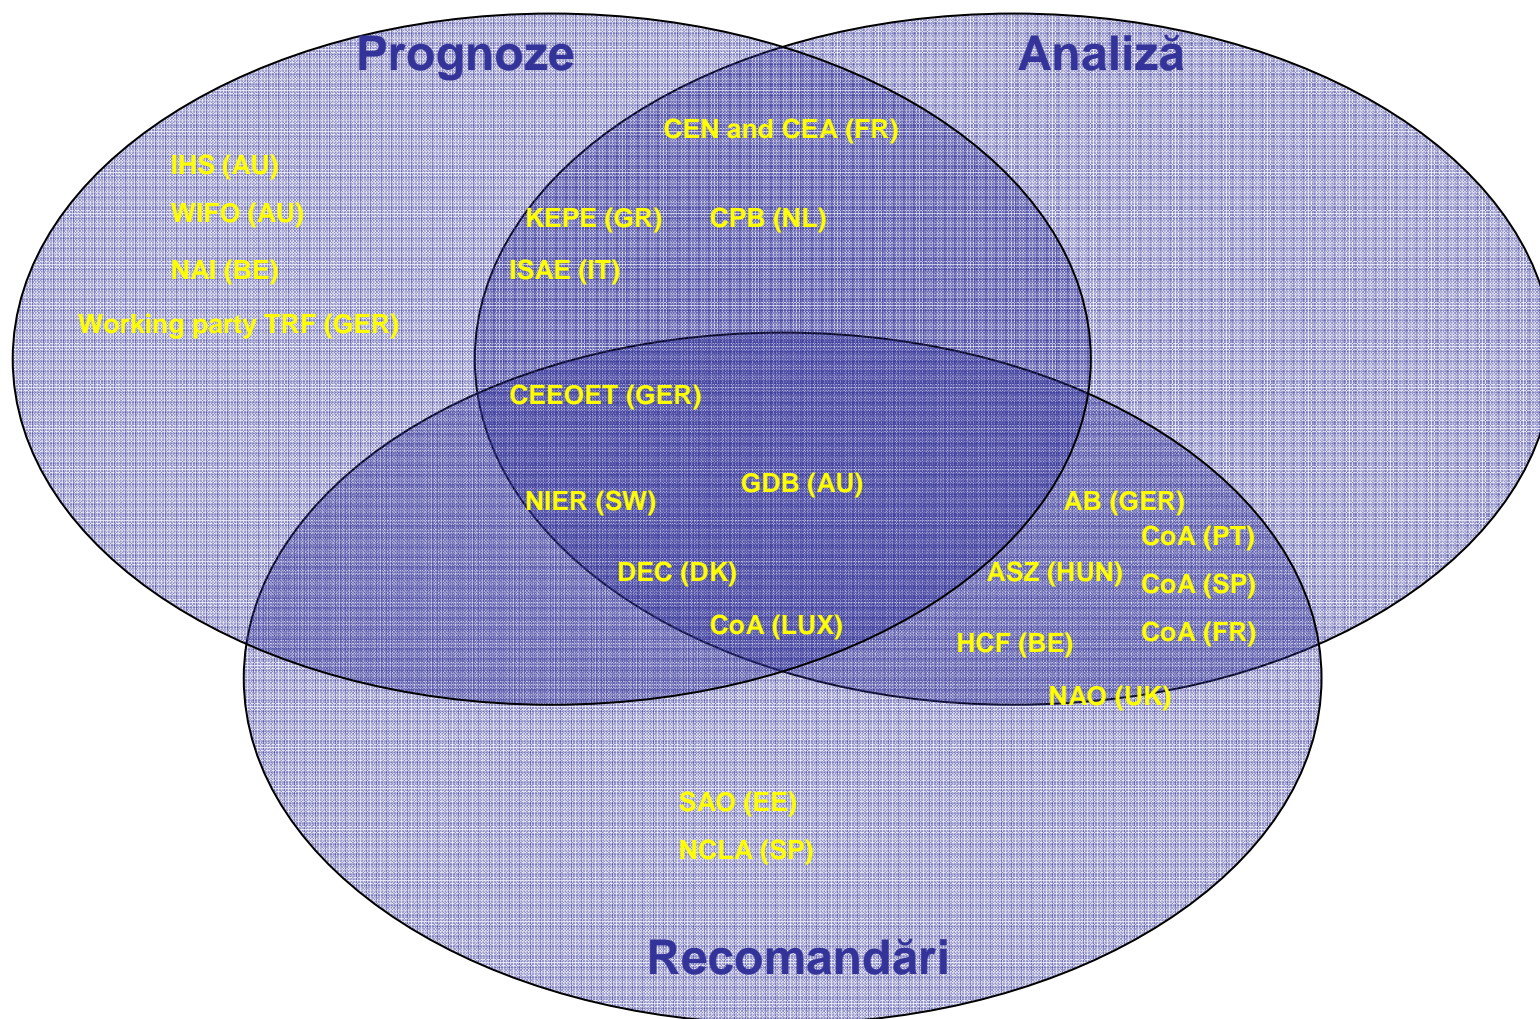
Prognoze

Analiză

CEN and CEA (FR)

IHS (AU)

WIFO (AU)

KEPE (GR)

CPB (NL)

NAI (BE)

ISAE (IT)

Working party TRF (GER)

CEEOET (GER)

GDB (AU)

NIER (SW)

AB (GER)

CoA (PT)

DEC (DK)

ASZ (HUN)

CoA (SP)

CoA (LUX)

HCF (BE)

CoA (FR)

NAO (UK)

SAO (EE)

NCLA (SP)

Recomandări